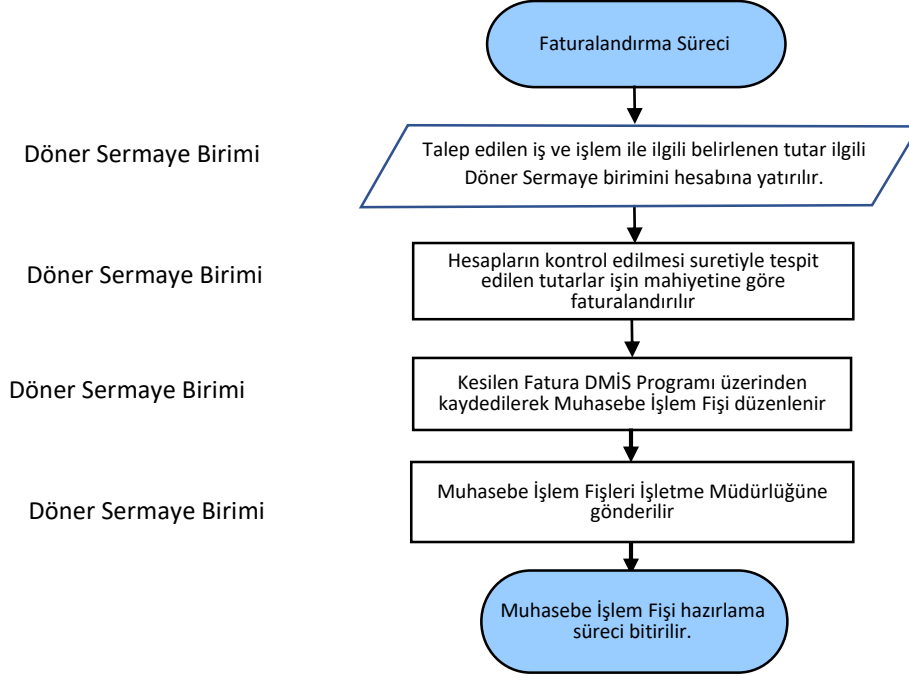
Faturalandırma Süreci

Döner Sermaye Birimi

Talep edilen iş ve işlem ile ilgili belirlenen tutar ilgili Döner Sermaye birimini hesabına yatırılır.

Döner Sermaye Birimi

Hesapların kontrol edilmesi suretiyle tespit edilen tutarlar işin mahiyetine göre faturalandırılır

Döner Sermaye Birimi

Kesilen Fatura DMİS Programı üzerinden kaydedilerek Muhasebe İşlem Fişi düzenlenir

Döner Sermaye Birimi

Muhasebe İşlem Fişleri İşletme Müdürlüğüne gönderilir

Muhasebe İşlem Fişi hazırlama süreci bitirilir.